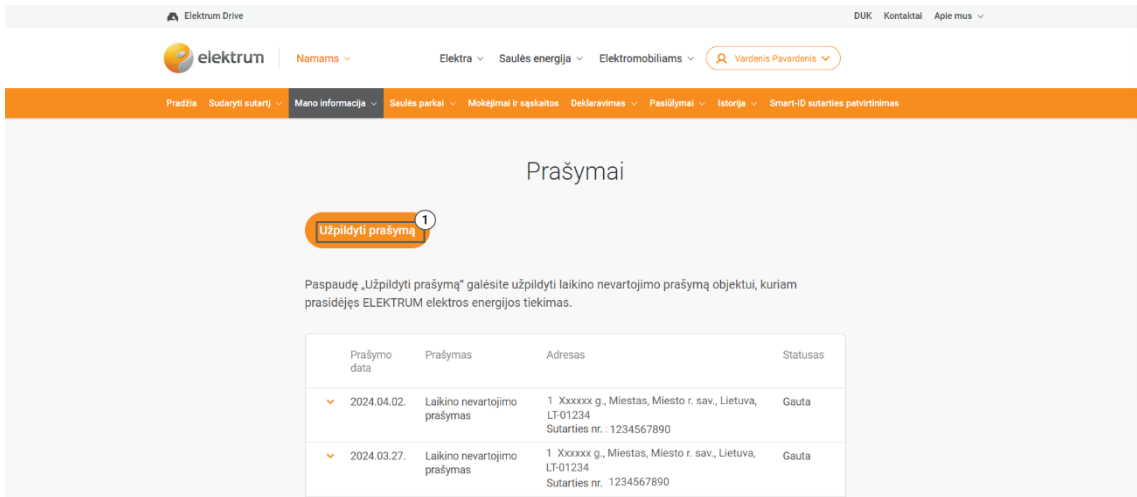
Elektrum Drive

DUK Kontaktai Apie mus

elektrum Namams

Elektra Saulės energija Elektromobiliams Vardenis Pavardenis

Pradžia Sudaryti sutartį Mano informacija Saulės parkai Mokėjimai ir sąskaitos Deklaravimas Pasiūlymai Istorija Smart-ID sutarties patvirtinimas

Prašymai

Užpildyti prašymą 1

Paspaudę „Užpildyti prašymą" galėsite užpildyti laikino nevartojimo prašymą objektui, kuriam prasidėjęs ELEKTRUM elektros energijos tiekimas.

| | Prašymo data | Prašymas | Adresas | Statusas |
|---|---|---|---|---|
| | 2024.04.02. | Laikino nevartojimo prašymas | 1 Xxxxxx g., Miestas, Miesto r. sav., Lietuva, LT-01234 Sutarties nr. : 1234567890 | Gauta |
| | 2024.03.27. | Laikino nevartojimo prašymas | 1 Xxxxxx g., Miestas, Miesto r. sav., Lietuva, LT-01234 Sutarties nr. 1234567890 | Gauta |